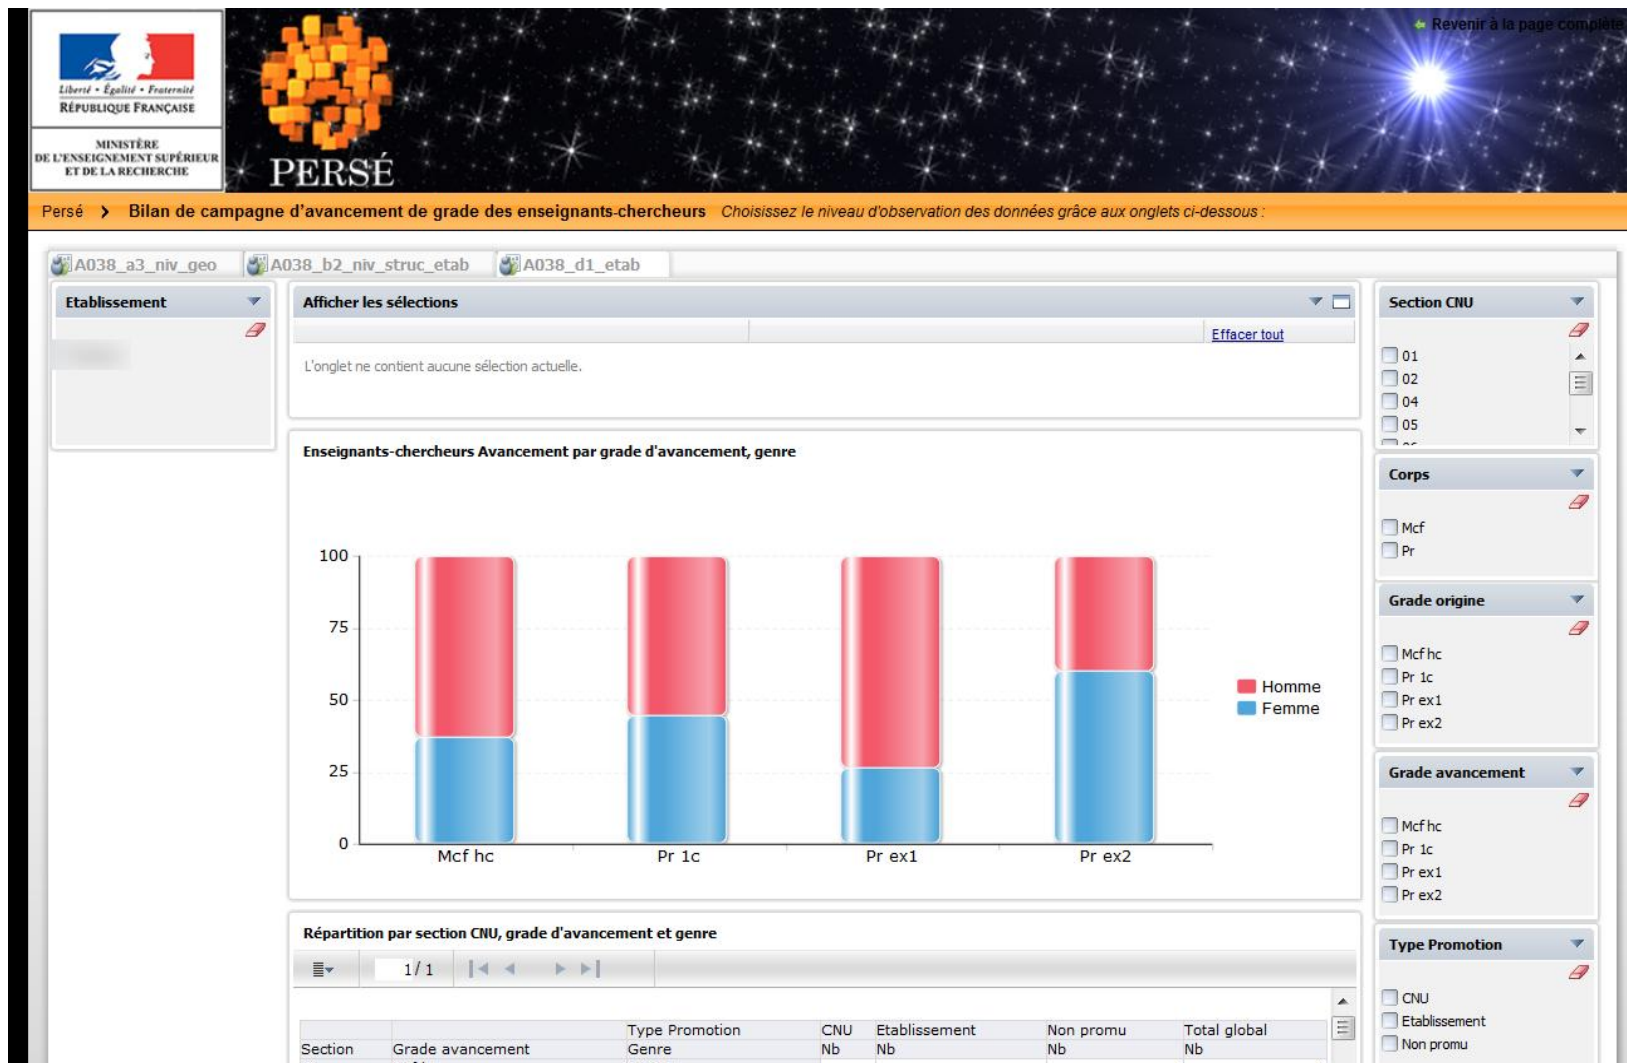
Liberté • Égalité • Fraternité
RÉPUBLIQUE FRANÇAISE

MINISTÈRE DE L'ENSEIGNEMENT SUPÉRIEUR ET DE LA RECHERCHE

PERSÉ

Revenir à la page complète

Persé > Bilan de campagne d'avancement de grade des enseignants-chercheurs Choisissez le niveau d'observation des données grâce aux onglets ci-dessous :

A038_a3_niv_geo A038_b2_niv_struc_etab A038_d1_etab

Etablissement

Afficher les sélections

Effacer tout

L'onglet ne contient aucune sélection actuelle.

Section CNU
01
02
04
05

Enseignants-chercheurs Avancement par grade d'avancement, genre

100
75
50
25
0
Mcf hc
Pr 1c
Pr ex1
Pr ex2

Homme
Femme

Corps
Mcf
Pr

Grade origine
Mcf hc
Pr 1c
Pr ex1
Pr ex2

Grade avancement
Mcf hc
Pr 1c
Pr ex1
Pr ex2

Type Promotion
CNU
Etablissement
Non promu

Répartition par section CNU, grade d'avancement et genre

1 / 1

| | | Type Promotion | CNU | Etablissement | Non promu | Total global |
|---|---|---|---|---|---|---|
| Section | Grade avancement | Genre | Nb | Nb | Nb | Nb |